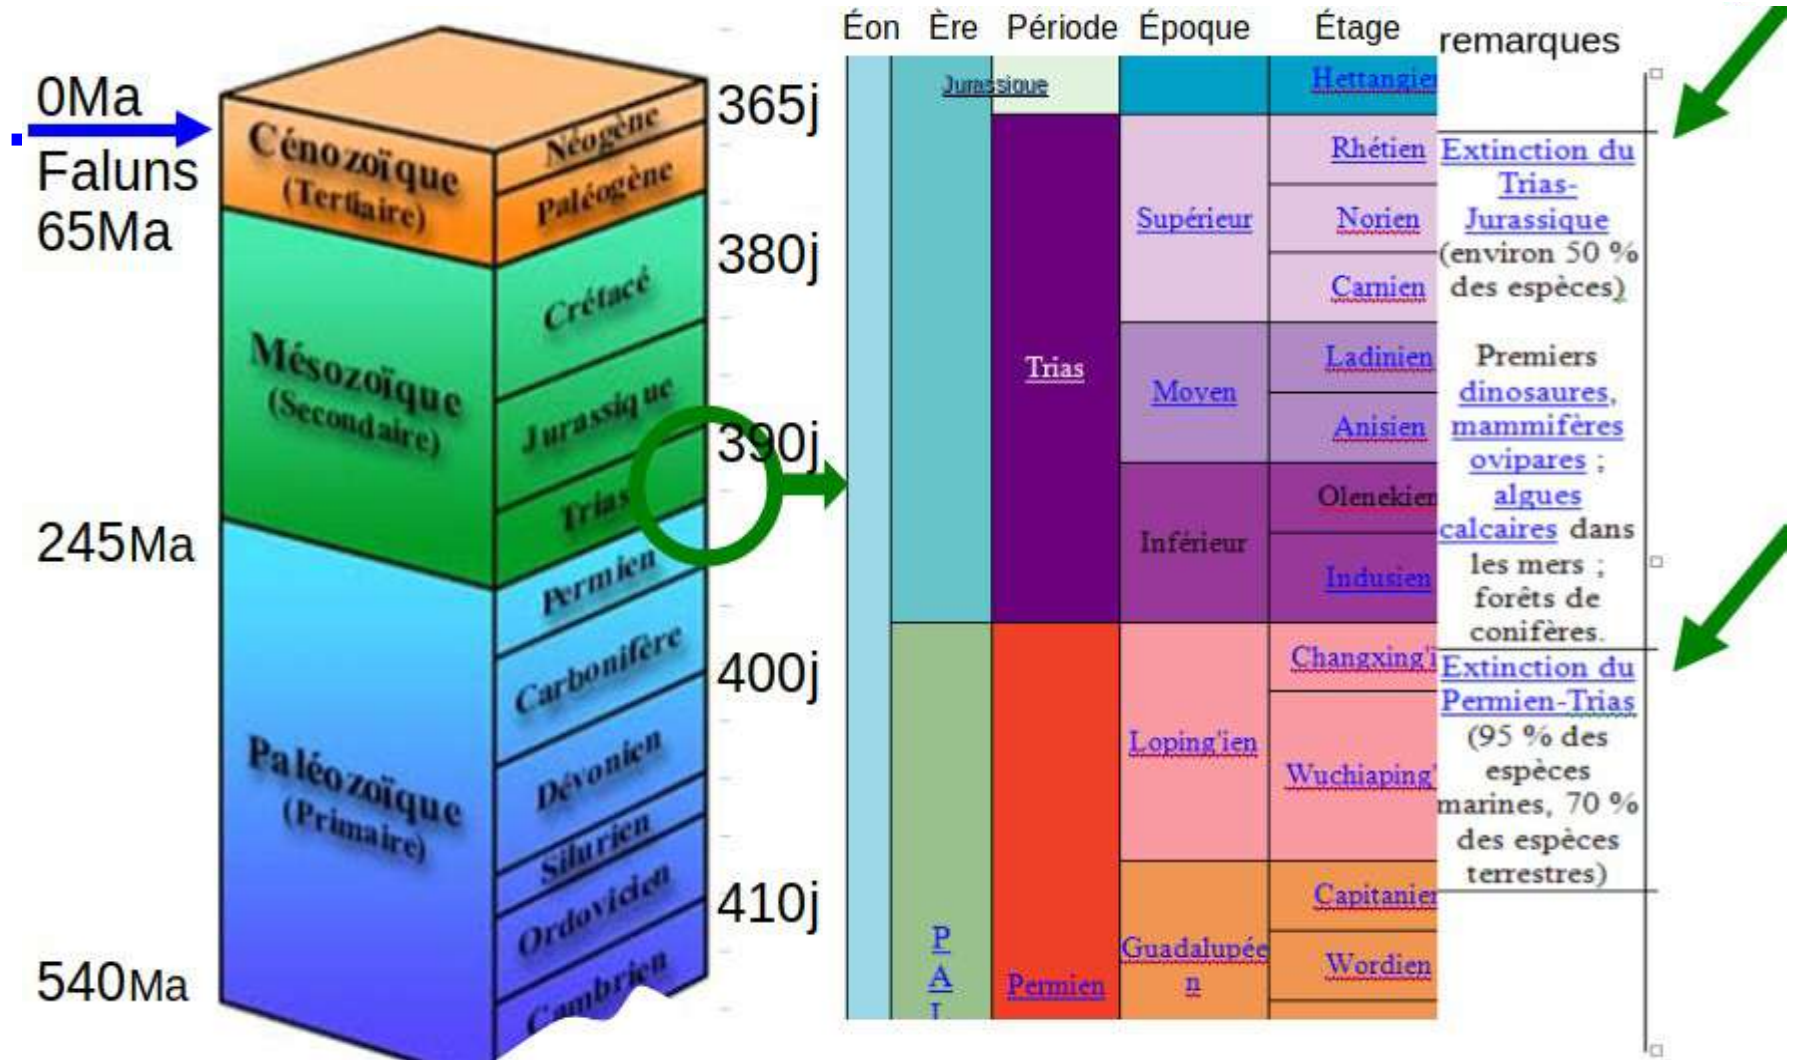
0Ma
Faluns
65Ma
245Ma
540Ma

Cénozoïque (Tertiaire)
Néogène
Paléogène
Mésozoïque (Secondaire)
Crétacé
Jurassique
Trias
Paléozoïque (Primaire)
Permien
Carbonifère
Dévonien
Silurien
Ordovicien
Cambrien

365j
380j
390j
400j
410j

| Éon | Ère | Période | Époque | Étage | remarques |
|---|---|---|---|---|---|
| | | Jurassique | | Hettangien | |
| | | Trias | Supérieur | Rhétien | Extinction du Trias-Jurassique (environ 50 % des espèces) |
| | | | | Norien | |
| | | | | Carnien | |
| | | | Moyen | Ladinien | Premiers dinosaures, mammifères ovipares ; algues calcaires dans les mers ; forêts de conifères. |
| | | | | Anisien | |
| | | | Inférieur | Olenekien | |
| | | | | Indusien | |
| | P A L | Permien | Loping'ien | Changxing'i | Extinction du Permien-Trias (95 % des espèces marines, 70 % des espèces terrestres) |
| | | | | Wuchiaping' | |
| | | | Guadalupéen | Capitanien | |
| | | | | Wordien | |